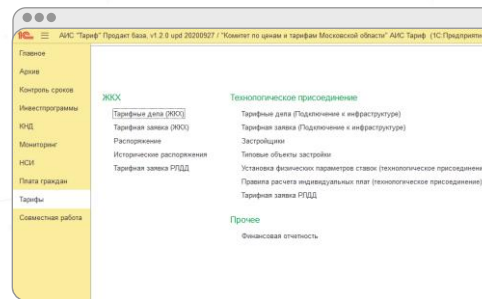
АИС "Тариф" Продакт база, v1.2.0 upd 20200927 / "Комитет по ценам и тарифам Московской области" АИС Тариф (1С:Предприяти

Главное
Архив
Контроль сроков
Инвестпрограммы
КНД
Мониторинг
НСИ
Плата граждан
Тарифы
Совместная работа

ЖКХ
Тарифные дела (ЖКХ)
Тарифная заявка (ЖКХ)
Распоряжение
Исторические распоряжения
Тарифная заявка РПДД

Технологическое присоединение
Тарифные дела (Подключение к инфраструктуре)
Тарифная заявка (Подключение к инфраструктуре)
Застройщики
Типовые объекты застройки
Установка физических параметров ставок (технологическое присоедине
Правила расчета индивидуальных плат (технологическое присоединени
Тарифная заявка РПДД

Прочее
Финансовая отчетность